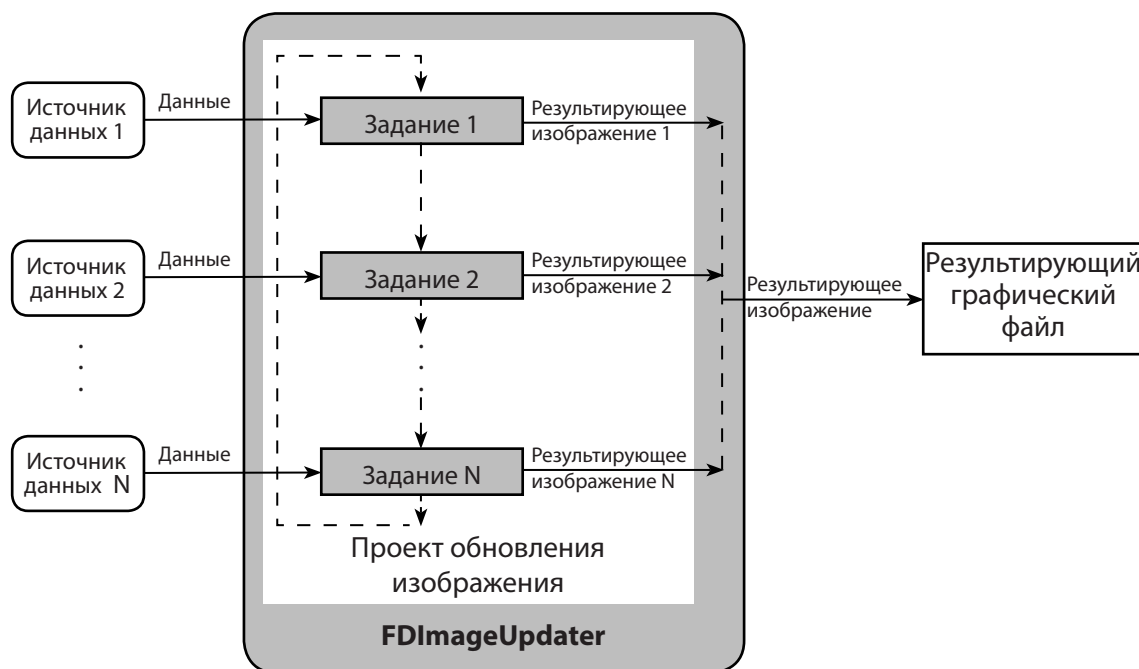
Источник данных 1

Данные

Задание 1

Результирующее изображение 1

Источник данных 2

Данные

Задание 2

Результирующее изображение 2

Результирующее изображение

Результирующий графический файл

Источник данных N

Данные

Задание N

Результирующее изображение N

Проект обновления изображения

FDImageUpdater